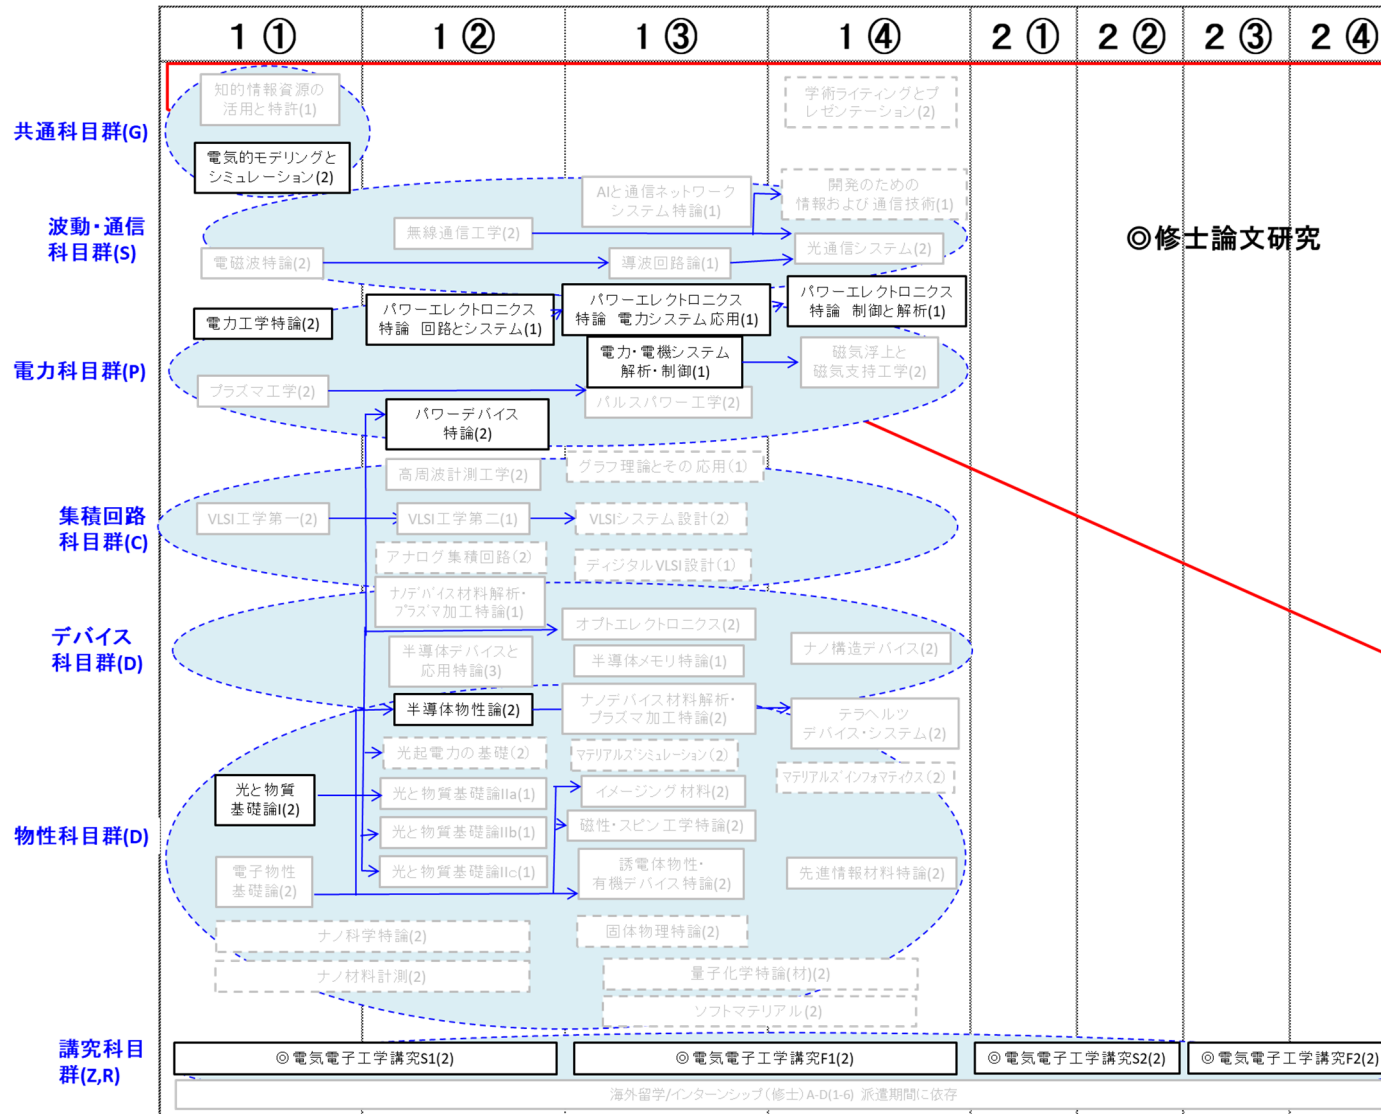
| | 1 ① | 1 ② | 1 ③ | 1 ④ | 2 ① | 2 ② | 2 ③ | 2 ④ |
|---|---|---|---|---|---|---|---|---|

共通科目群(G)
知的情報資源の活用と特許(1)
電気的モデリングとシミュレーション(2)
学術ライティングとプレゼンテーション(2)

波動・通信科目群(S)
AIと通信ネットワークシステム特論(1)
開発のための情報および通信技術(1)
無線通信工学(2)
光通信システム(2)
電磁波特論(2)
導波回路論(1)

◎修士論文研究

電力科目群(P)
電力工学特論(2)
パワーエレクトロニクス特論 回路とシステム(1)
パワーエレクトロニクス特論 電力システム応用(1)
パワーエレクトロニクス特論 制御と解析(1)
電力・電機システム解析・制御(1)
磁気浮上と磁気支持工学(2)
プラズマ工学(2)
パルスパワー工学(2)
パワーデバイス特論(2)

集積回路科目群(C)
高周波計測工学(2)
グラフ理論とその応用(1)
VLSI工学第一(2)
VLSI工学第二(1)
VLSIシステム設計(2)
アナログ集積回路(2)
ディジタルVLSI設計(1)

デバイス科目群(D)
ナノデバイス材料解析・プラズマ加工特論(1)
オプトエレクトロニクス(2)
ナノ構造デバイス(2)
半導体デバイスと応用特論(3)
半導体メモリ特論(1)

物性科目群(D)
半導体物性論(2)
ナノデバイス材料解析・プラズマ加工特論(2)
テラヘルツデバイス・システム(2)
光起電力の基礎(2)
マテリアルズ・シミュレーション(2)
マテリアルズ・インフォマティクス(2)
光と物質基礎論I(2)
光と物質基礎論IIa(1)
イメージング材料(2)
光と物質基礎論IIb(1)
磁性・スピン工学特論(2)
電子物性基礎論(2)
光と物質基礎論IIc(1)
誘電体物性・有機デバイス特論(2)
先進情報材料特論(2)
ナノ科学特論(2)
固体物理特論(2)
ナノ材料計測(2)
量子化学特論(材)(2)
ソフトマテリアル(2)

講究科目群(Z,R)
◎電気電子工学講究S1(2)
◎電気電子工学講究F1(2)
◎電気電子工学講究S2(2)
◎電気電子工学講究F2(2)
海外留学/インターンシップ(修士)A-D(1-6) 派遣期間に依存